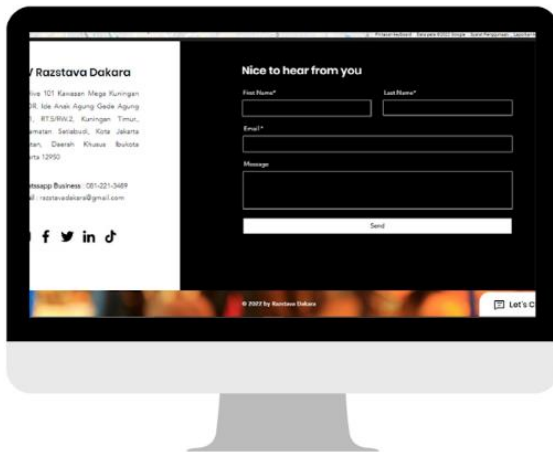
Pintasan keyboard Data peta ©2022 Google Syarat Penggunaan Laporkan

/ Razstava Dakara

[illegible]ive 101 Kawasan Mega Kuningan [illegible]DR, Ide Anak Agung Gede Agung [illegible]1, RT.5/RW.2, Kuningan Timur, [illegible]amatan Setiabudi, Kota Jakarta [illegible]tan, Daerah Khusus Ibukota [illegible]rta 12950

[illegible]tsapp Business : 081-221-3489
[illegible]il : razstavadakara@gmail.com

Nice to hear from you

First Name*

Last Name*

Email *

Message

Send

© 2022 by Razstava Dakara

Let's C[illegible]